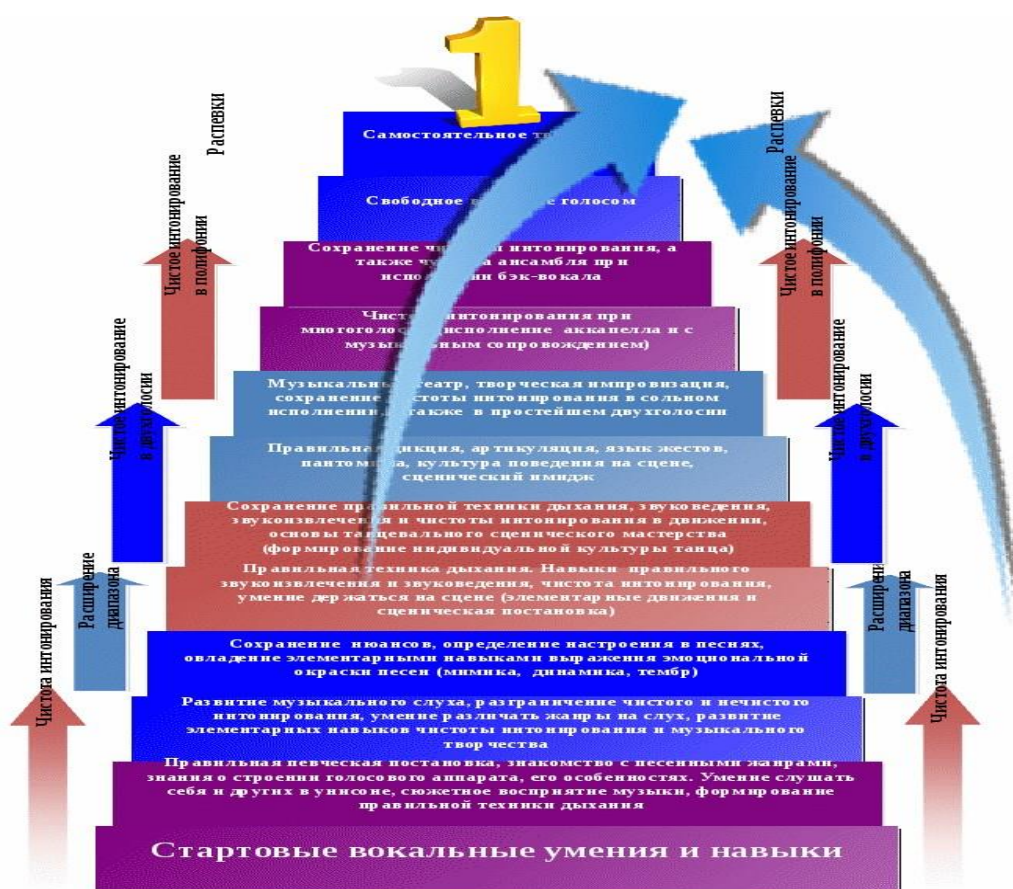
1

Самостоятельное т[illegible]

Свободное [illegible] голосом

Сохранение чи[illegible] интонирования, а также чи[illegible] ансамбля при испо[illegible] бэк-вокала

Чист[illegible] интонирования при многоголос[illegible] исполнение акккапелла и с музы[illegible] сопровождением)

Музыкальн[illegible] театр, творческая импровизация, сохранение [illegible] чистоты интонирования в сольном исполнении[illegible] также в простейшем двухголосии

Правильная дикция, артикуляция, язык жестов, пантом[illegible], культура поведения на сцене, сценический имидж

Сохранение правильной техники дыхания, звуковедения, звукоизвлечения и чистоты интонирования в движении, основы танцевального сценического мастерства (формирование индивидуальной культуры танца)

Правильная техника дыхания. Навыки правильного звукоизвлечения и звуковедения, чистота интонирования, умение держаться на сцене (элементарные движения и сценическая постановка)

Сохранение нюансов, определение настроения в песнях, овладение элементарными навыками выражения эмоциональной окраски песен (мимика, динамика, тембр)

Развитие музыкального слуха, разграничение чистого и нечистого интонирования, умение различать жанры на слух, развитие элементарных навыков чистоты интонирования и музыкального творчества

Правильная певческая постановка, знакомство с песенными жанрами, знания о строении голосового аппарата, его особенностях. Умение слушать себя и других в унисоне, сюжетное восприятие музыки, формирование правильной техники дыхания

Стартовые вокальные умения и навыки

Распевки

Чистое интонирование в полифонии

Чистое интонирование в двухголосии

Расширение диапазона

Чистота интонирования

Распевки

Чистое интонирование в полифонии

Чис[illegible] интонирование в двухголосии

Расширение диапазона

Чистота интонирования